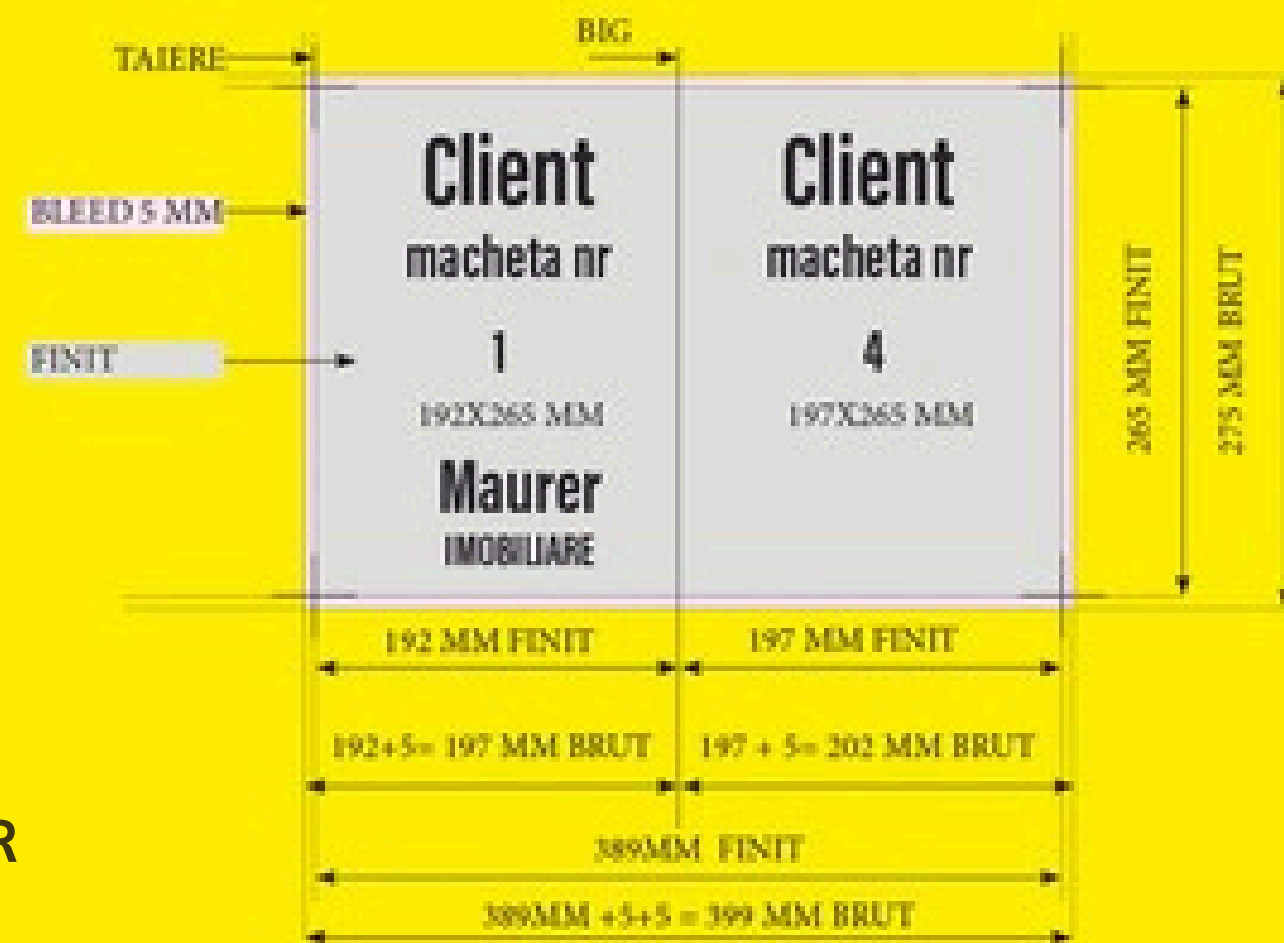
BIG

TAIERE

BLEED 5 MM

FINIT

Client
macheta nr
1
192X265 MM
Maurer
IMOBILIARE

Client
macheta nr
4
197X265 MM

265 MM FINIT

275 MM BRUT

192 MM FINIT

197 MM FINIT

192+5= 197 MM BRUT

197 + 5= 202 MM BRUT

389MM FINIT

389MM +5+5 = 399 MM BRUT

R